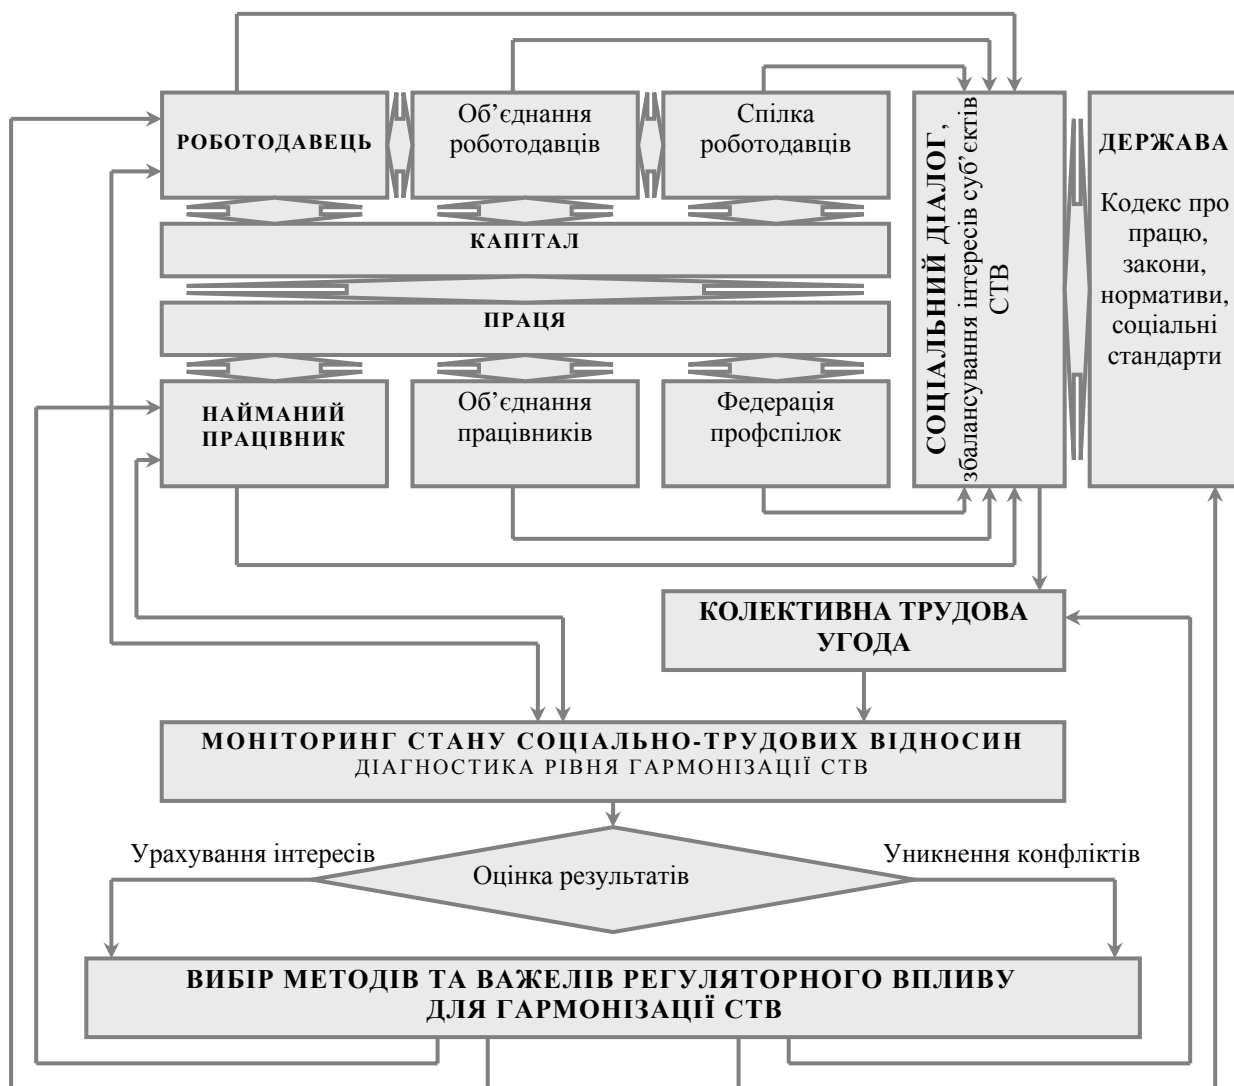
РОБОТОДАВЕЦЬ

Об'єднання роботодавців

Спілка роботодавців

СОЦІАЛЬНИЙ ДІАЛОГ, збалансування інтересів суб'єктів СТВ

ДЕРЖАВА

Кодекс про працю, закони, нормативи, соціальні стандарти

КАПІТАЛ

ПРАЦЯ

НАЙМАНИЙ ПРАЦІВНИК

Об'єднання працівників

Федерація профспілок

КОЛЕКТИВНА ТРУДОВА УГОДА

МОНІТОРИНГ СТАНУ СОЦІАЛЬНО-ТРУДОВИХ ВІДНОСИН
ДІАГНОСТИКА РІВНЯ ГАРМОНІЗАЦІЇ СТВ

Урахування інтересів

Оцінка результатів

Уникнення конфліктів

ВИБІР МЕТОДІВ ТА ВАЖЕЛІВ РЕГУЛЯТОРНОГО ВПЛИВУ ДЛЯ ГАРМОНІЗАЦІЇ СТВ